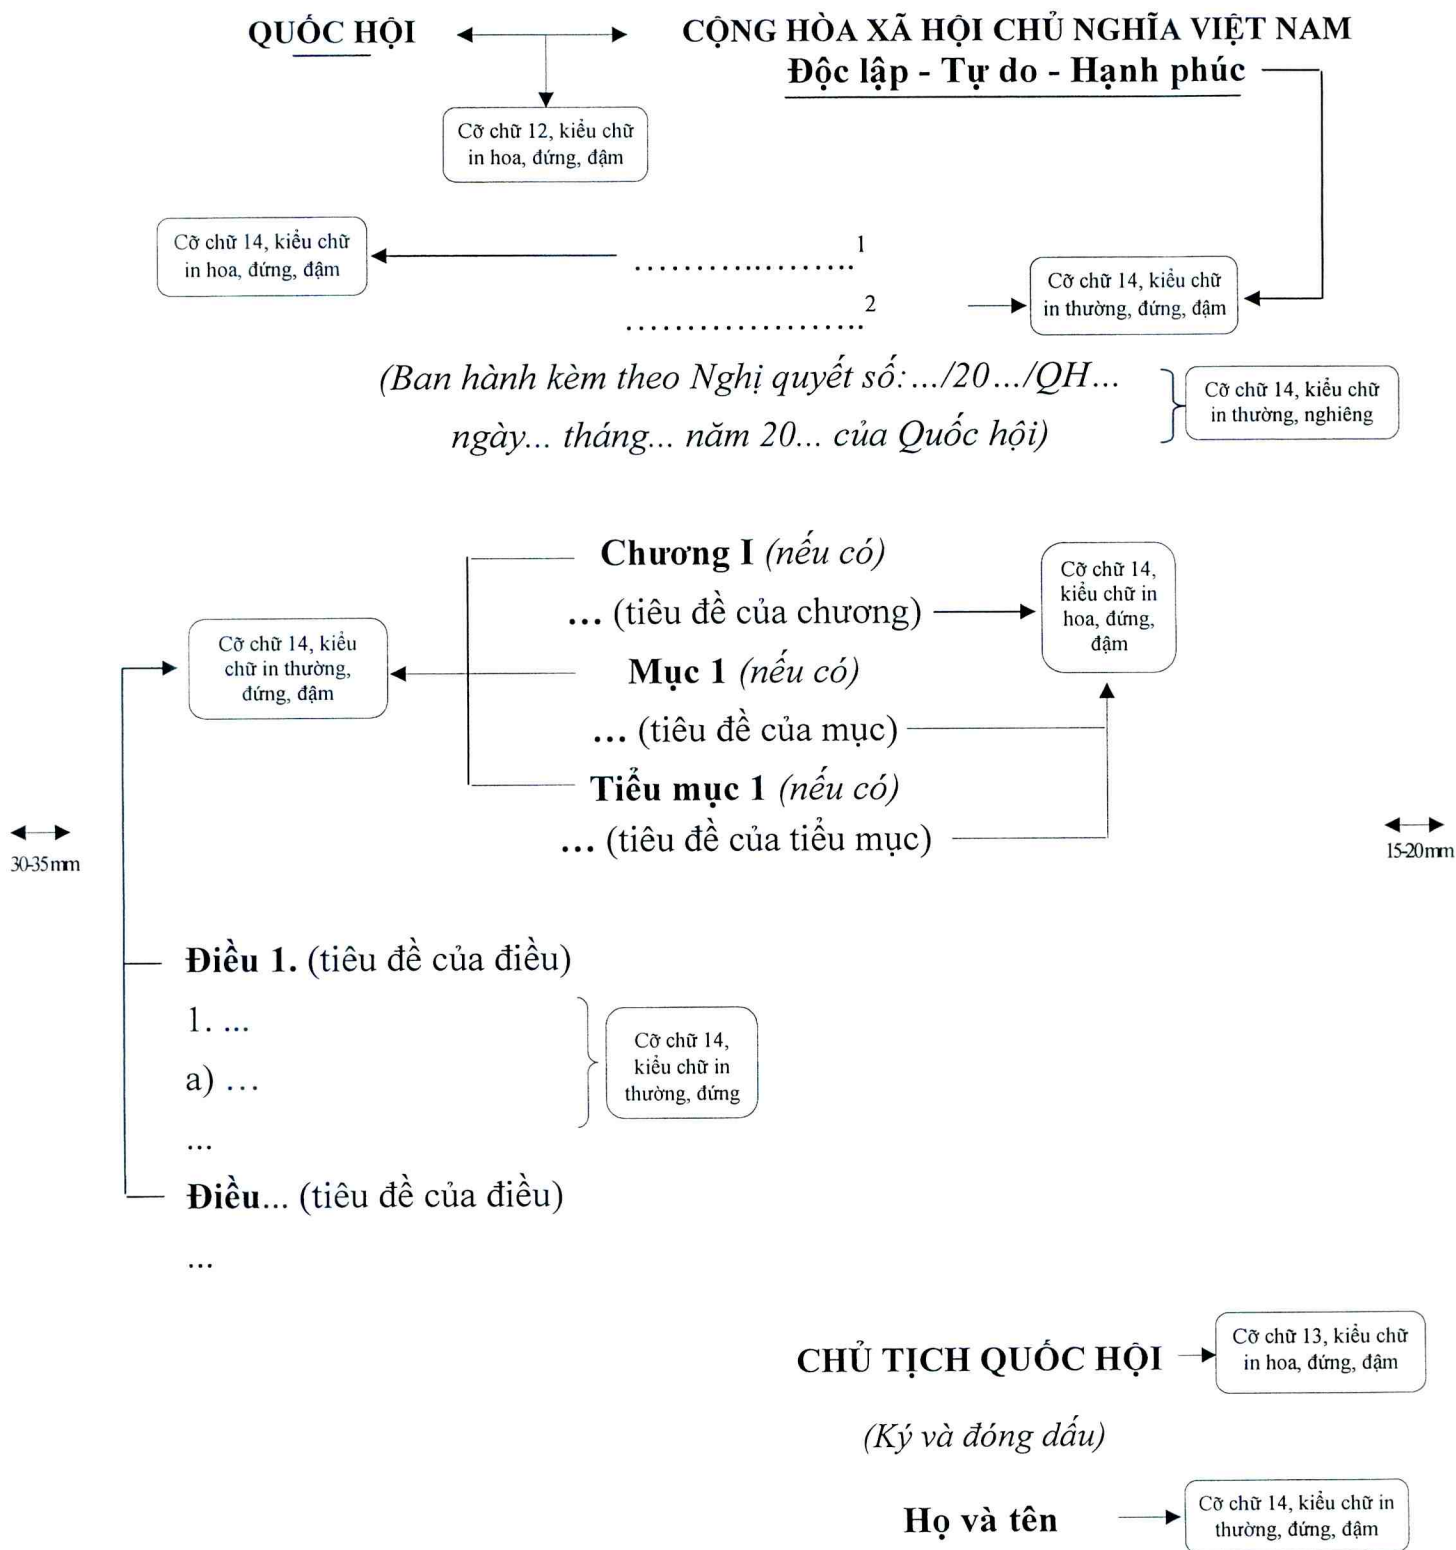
QUỐC HỘI

CỘNG HÒA XÃ HỘI CHỦ NGHĨA VIỆT NAM
Độc lập - Tự do - Hạnh phúc

Cỡ chữ 12, kiểu chữ in hoa, đứng, đậm

Cỡ chữ 14, kiểu chữ in hoa, đứng, đậm

...................$^1$

...................$^2$

Cỡ chữ 14, kiểu chữ in thường, đứng, đậm

(Ban hành kèm theo Nghị quyết số:.../20.../QH...
ngày... tháng... năm 20... của Quốc hội)

Cỡ chữ 14, kiểu chữ in thường, nghiêng

Chương I (nếu có)
... (tiêu đề của chương)

Cỡ chữ 14, kiểu chữ in hoa, đứng, đậm

Cỡ chữ 14, kiểu chữ in thường, đứng, đậm

Mục 1 (nếu có)
... (tiêu đề của mục)
Tiểu mục 1 (nếu có)
... (tiêu đề của tiểu mục)

30-35mm

15-20mm

Điều 1. (tiêu đề của điều)
1. ...
a) ...
...

Cỡ chữ 14, kiểu chữ in thường, đứng

Điều... (tiêu đề của điều)
...

CHỦ TỊCH QUỐC HỘI

Cỡ chữ 13, kiểu chữ in hoa, đứng, đậm

(Ký và đóng dấu)

Họ và tên

Cỡ chữ 14, kiểu chữ in thường, đứng, đậm